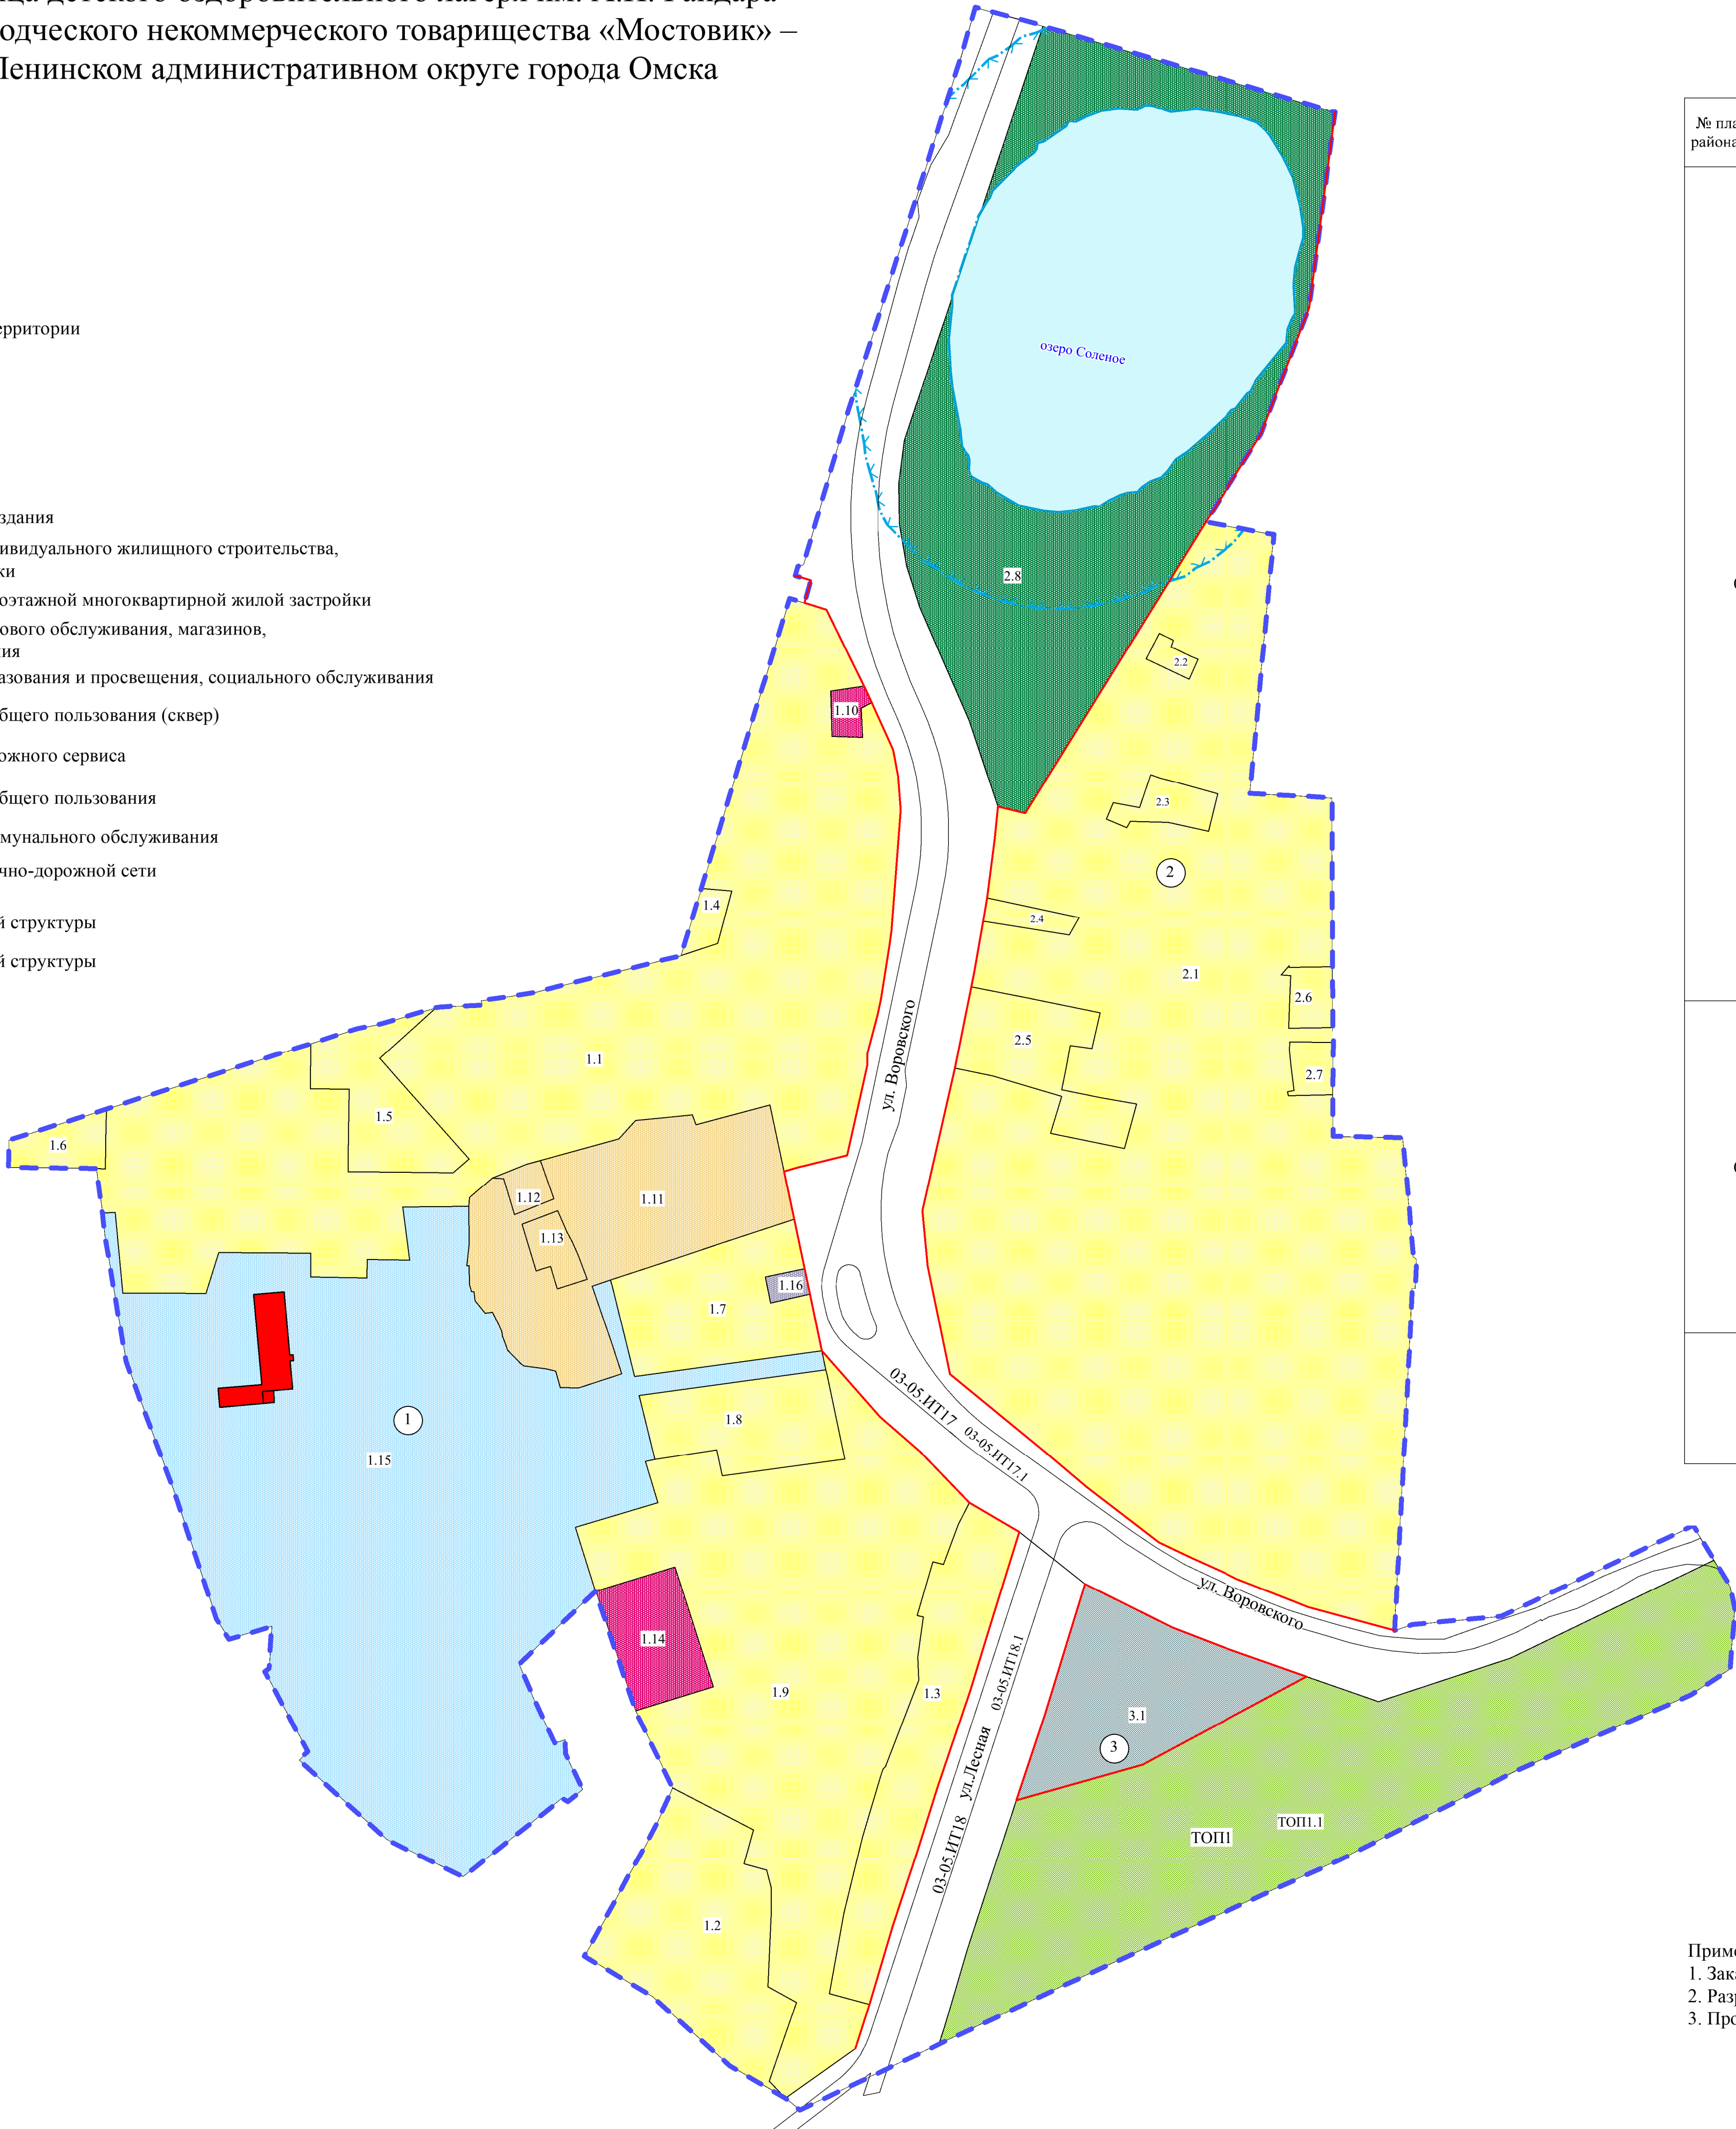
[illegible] детского оздоровительного лагеря им. А.П. Гайдара
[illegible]одческого некоммерческого товарищества «Мостовик» –
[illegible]енинском административном округе города Омска

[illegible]рритории

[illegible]здания
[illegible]ивидуального жилищного строительства,
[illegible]ки
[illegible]оэтажной многоквартирной жилой застройки
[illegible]ового обслуживания, магазинов,
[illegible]ия
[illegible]азования и просвещения, социального обслуживания
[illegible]бщего пользования (сквер)
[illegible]ожного сервиса
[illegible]бщего пользования
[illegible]мунального обслуживания
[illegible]чно-дорожной сети
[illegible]й структуры
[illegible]й структуры

озеро Соленое
2.8
2.2
1.10
2.3
2
2.4
1.4
2.1
2.6
2.5
2.7
1.1
ул. Воровского
1.5
1.6
1.12
1.11
1.13
1.16
1.7
1.8
1
1.15
03-05.ИТ17
03-05.ИТ17.1
ул. Воровского
1.14
1.9
1.3
03-05.ИТ18.1
ул.Лесная
3.1
3
03-05.ИТ18
ТОП1
ТОП1.1
1.2

№ пла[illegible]
района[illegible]

Приме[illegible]
1. Зака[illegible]
2. Разр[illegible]
3. Про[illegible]